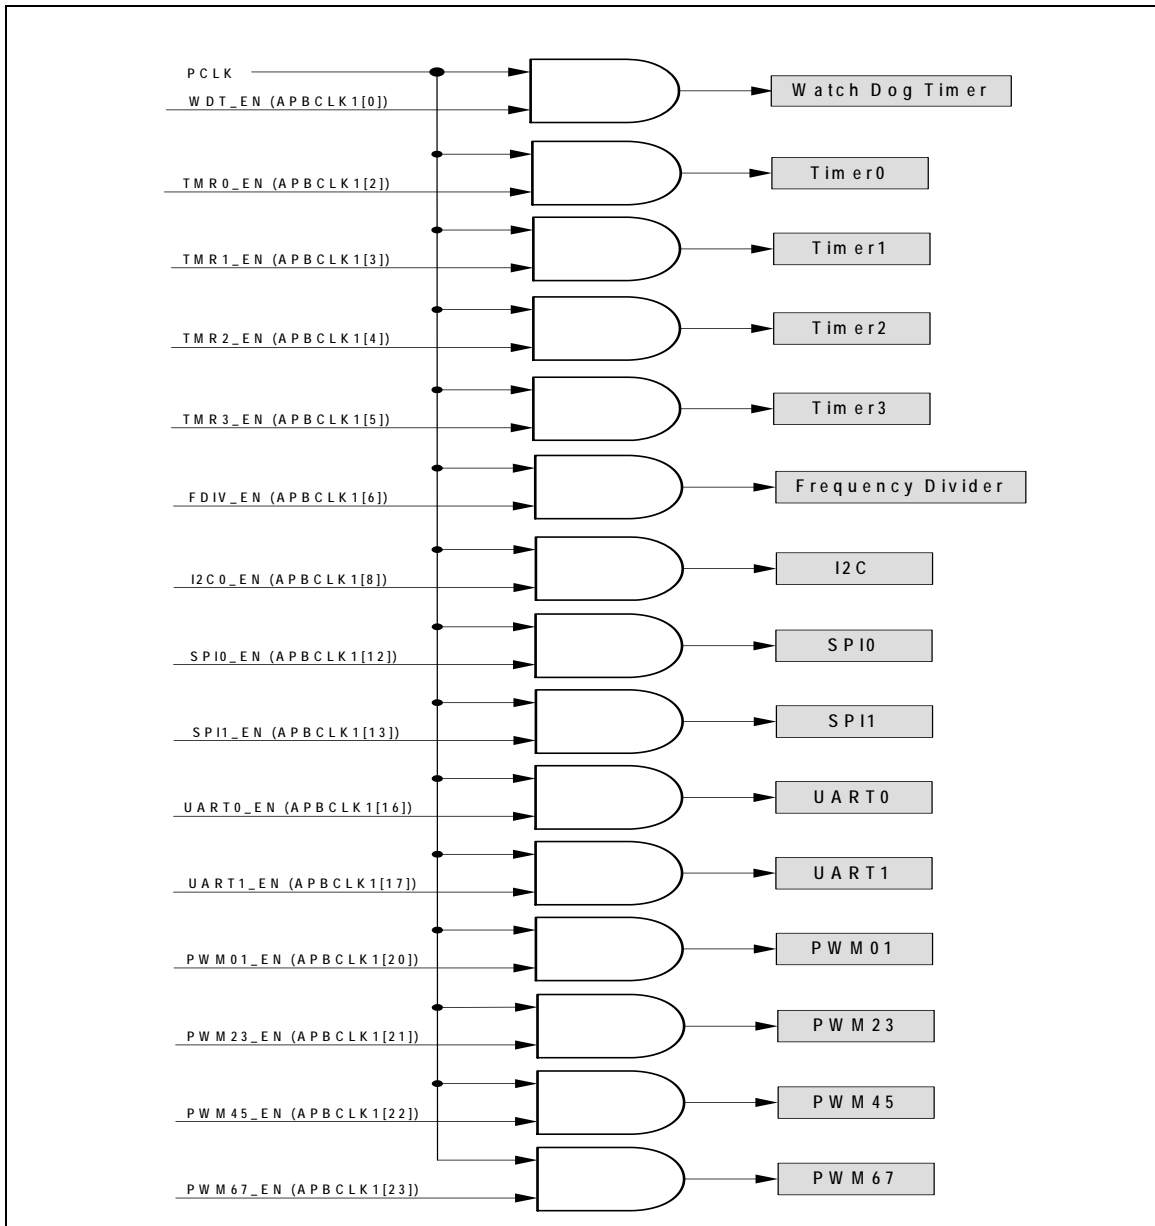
PCLK
WDT_EN (APBCLK1[0])
Watch Dog Timer
TMR0_EN (APBCLK1[2])
Timer0
TMR1_EN (APBCLK1[3])
Timer1
TMR2_EN (APBCLK1[4])
Timer2
TMR3_EN (APBCLK1[5])
Timer3
FDIV_EN (APBCLK1[6])
Frequency Divider
I2C0_EN (APBCLK1[8])
I2C
SPI0_EN (APBCLK1[12])
SPI0
SPI1_EN (APBCLK1[13])
SPI1
UART0_EN (APBCLK1[16])
UART0
UART1_EN (APBCLK1[17])
UART1
PWM01_EN (APBCLK1[20])
PWM01
PWM23_EN (APBCLK1[21])
PWM23
PWM45_EN (APBCLK1[22])
PWM45
PWM67_EN (APBCLK1[23])
PWM67